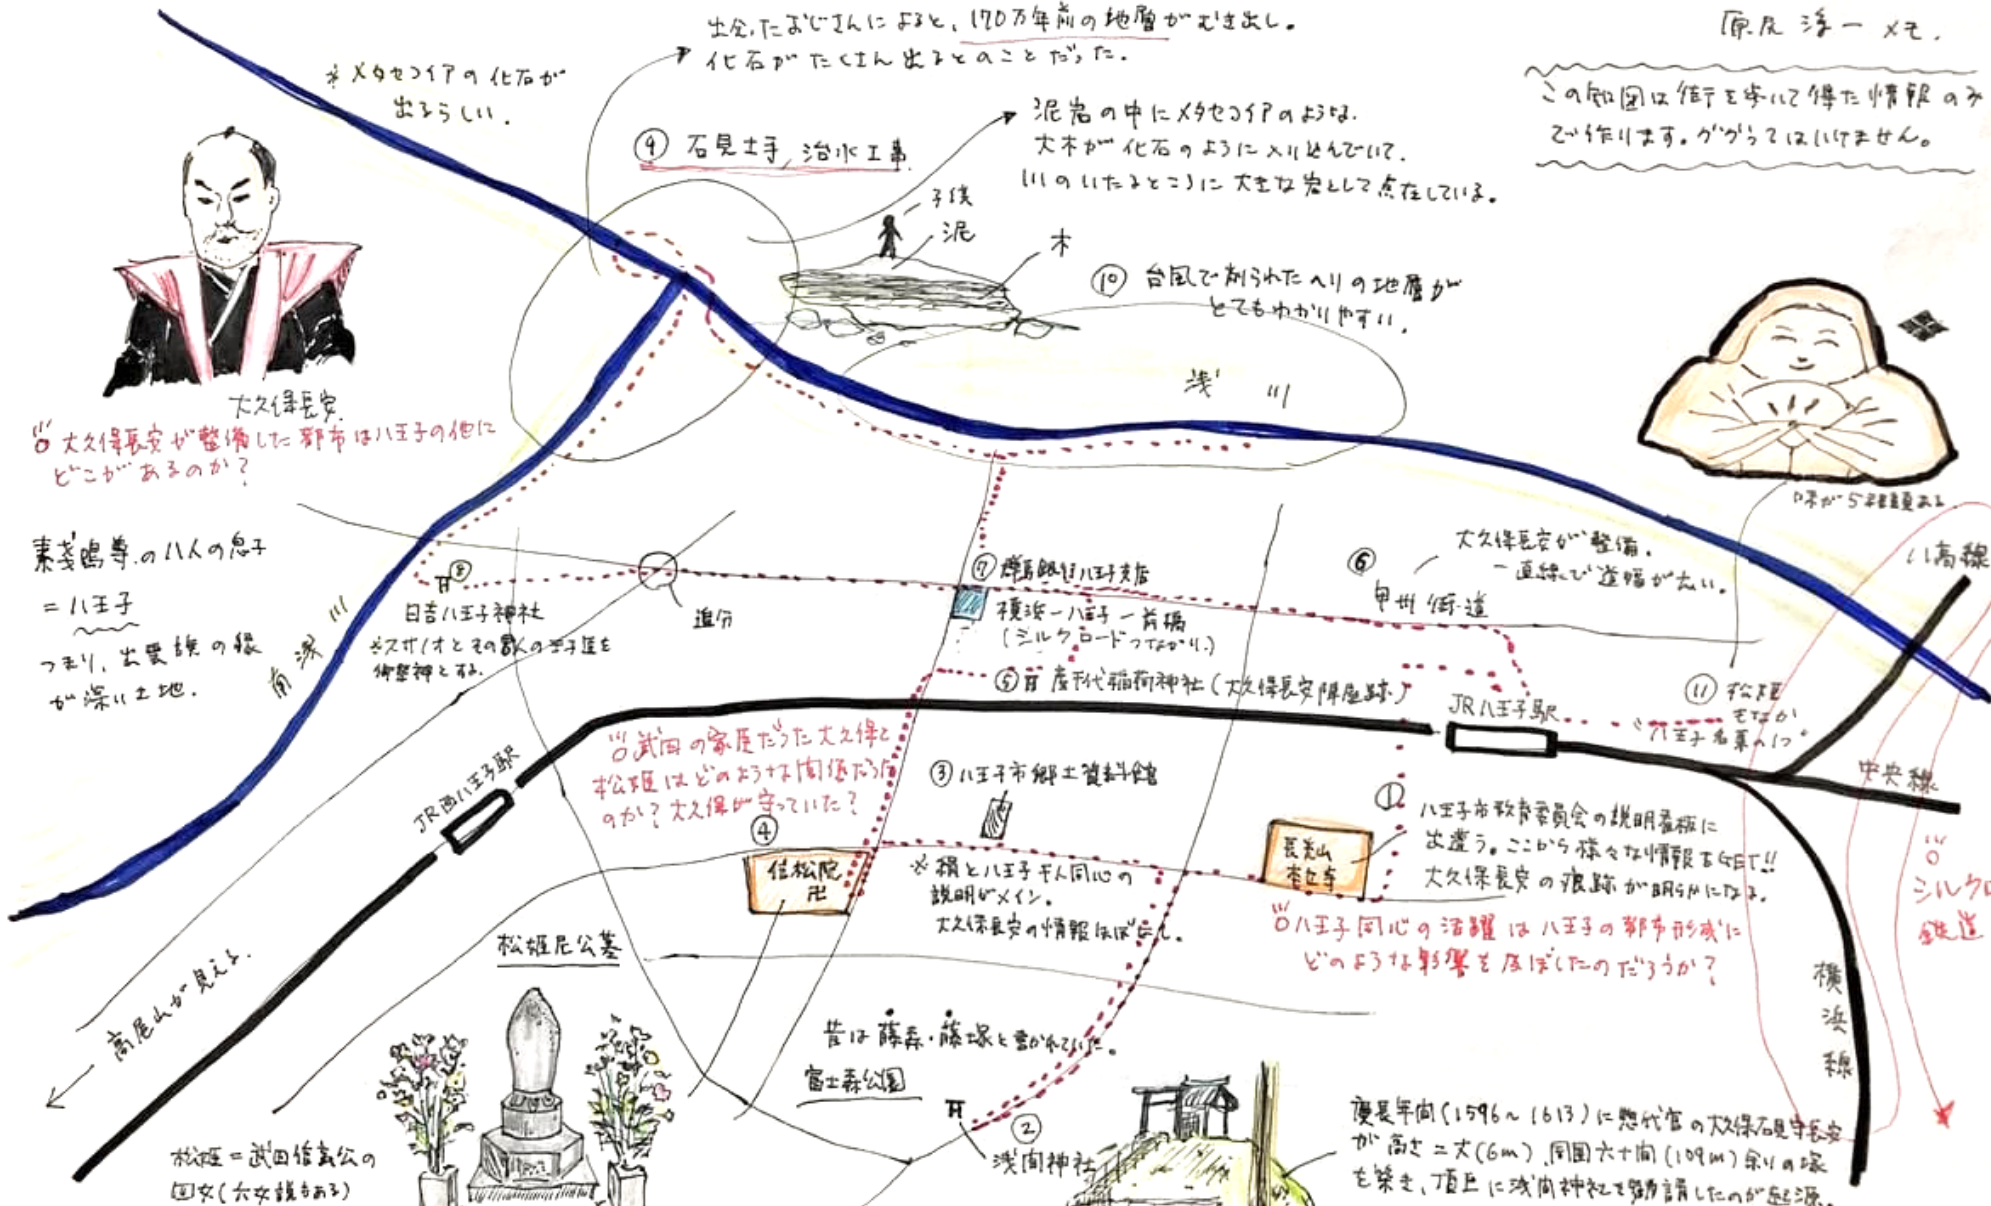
原尻 淳一 メモ。

この地図は街を歩いて得た情報のみで作ります。ググってはいけません。

※メタセコイアの化石が出るらしい。

出会ったおじさんによると、170万年前の地層がむき出し。化石がたくさん出るとのことだった。

⑨ 石見土手 治水工事

泥岩の中にメタセコイアのような大木が化石のように入りこんでいて、川のいたるところに大きな岩として点在している。

子供
泥
木

⑩ 台風で削られたへりの地層がとてもわかりやすい。

浅川

大久保長安

?? 大久保長安が整備した都市は八王子の他にどこがあるのか?

味が5種類ある

素戔嗚尊の八人の息子
=八王子
つまり、出雲族の縁が深い土地。

南浅川

⑧ 日吉八王子神社
※スサノオとその8人の王子達を御祭神とする。

追分

⑦ 横浜銀行八王子支店
横浜―八王子―前橋
(シルクロードつながり。)

⑥ 甲州街道
大久保長安が整備。
一直線で道幅が広い。

八高線

⑤ 産千代稲荷神社(大久保長安陣屋跡)

JR八王子駅

⑪ 松姫もなか
「八王子名菓の1つ」

中央線

?? 武田の家臣だった大久保と松姫はどのような関係だったのか? 大久保が守っていた?

JR西八王子駅

③ 八王子市郷土資料館

④ 信松院 卍

※絹と八王子千人同心の説明がメイン。
大久保長安の情報はほぼなし。

① 八王子市教育委員会の説明看板に出会う。ここから様々な情報をGET!! 大久保長安の痕跡が明らかになる。

長安山 本立寺 卍

?? 八王子同心の活躍は八王子の都市形成にどのような影響を及ぼしたのだろうか?

?? シルクロード 鉄道

横浜線

松姫尼公墓

高尾山が見える。

昔は藤森・藤塚と書かれていた。

富士森公園

② 浅間神社

慶長年間(1596~1613)に惣代官の大久保石見守長安が高さ二丈(6m)、周囲六十間(109m)余りの塚を築き、頂上に浅間神社を勧請したのが起源。

松姫=武田信玄公の四女(六女説もある)